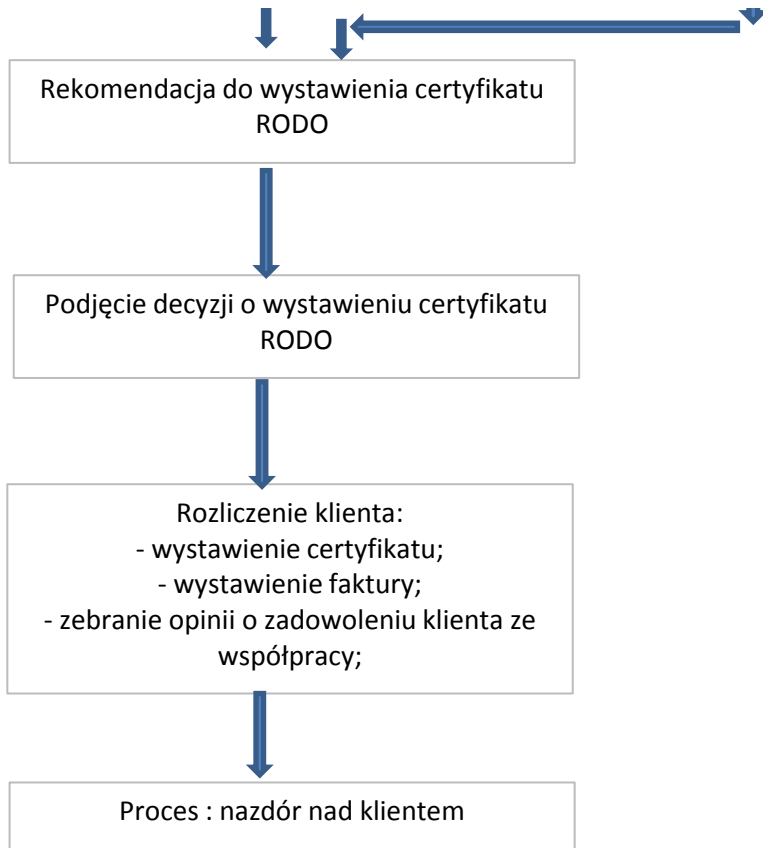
Rekomendacja do wystawienia certyfikatu RODO

Podjęcie decyzji o wystawieniu certyfikatu RODO

Rozliczenie klienta:
- wystawienie certyfikatu;
- wystawienie faktury;
- zebranie opinii o zadowoleniu klienta ze współpracy;

Proces : nazdór nad klientem